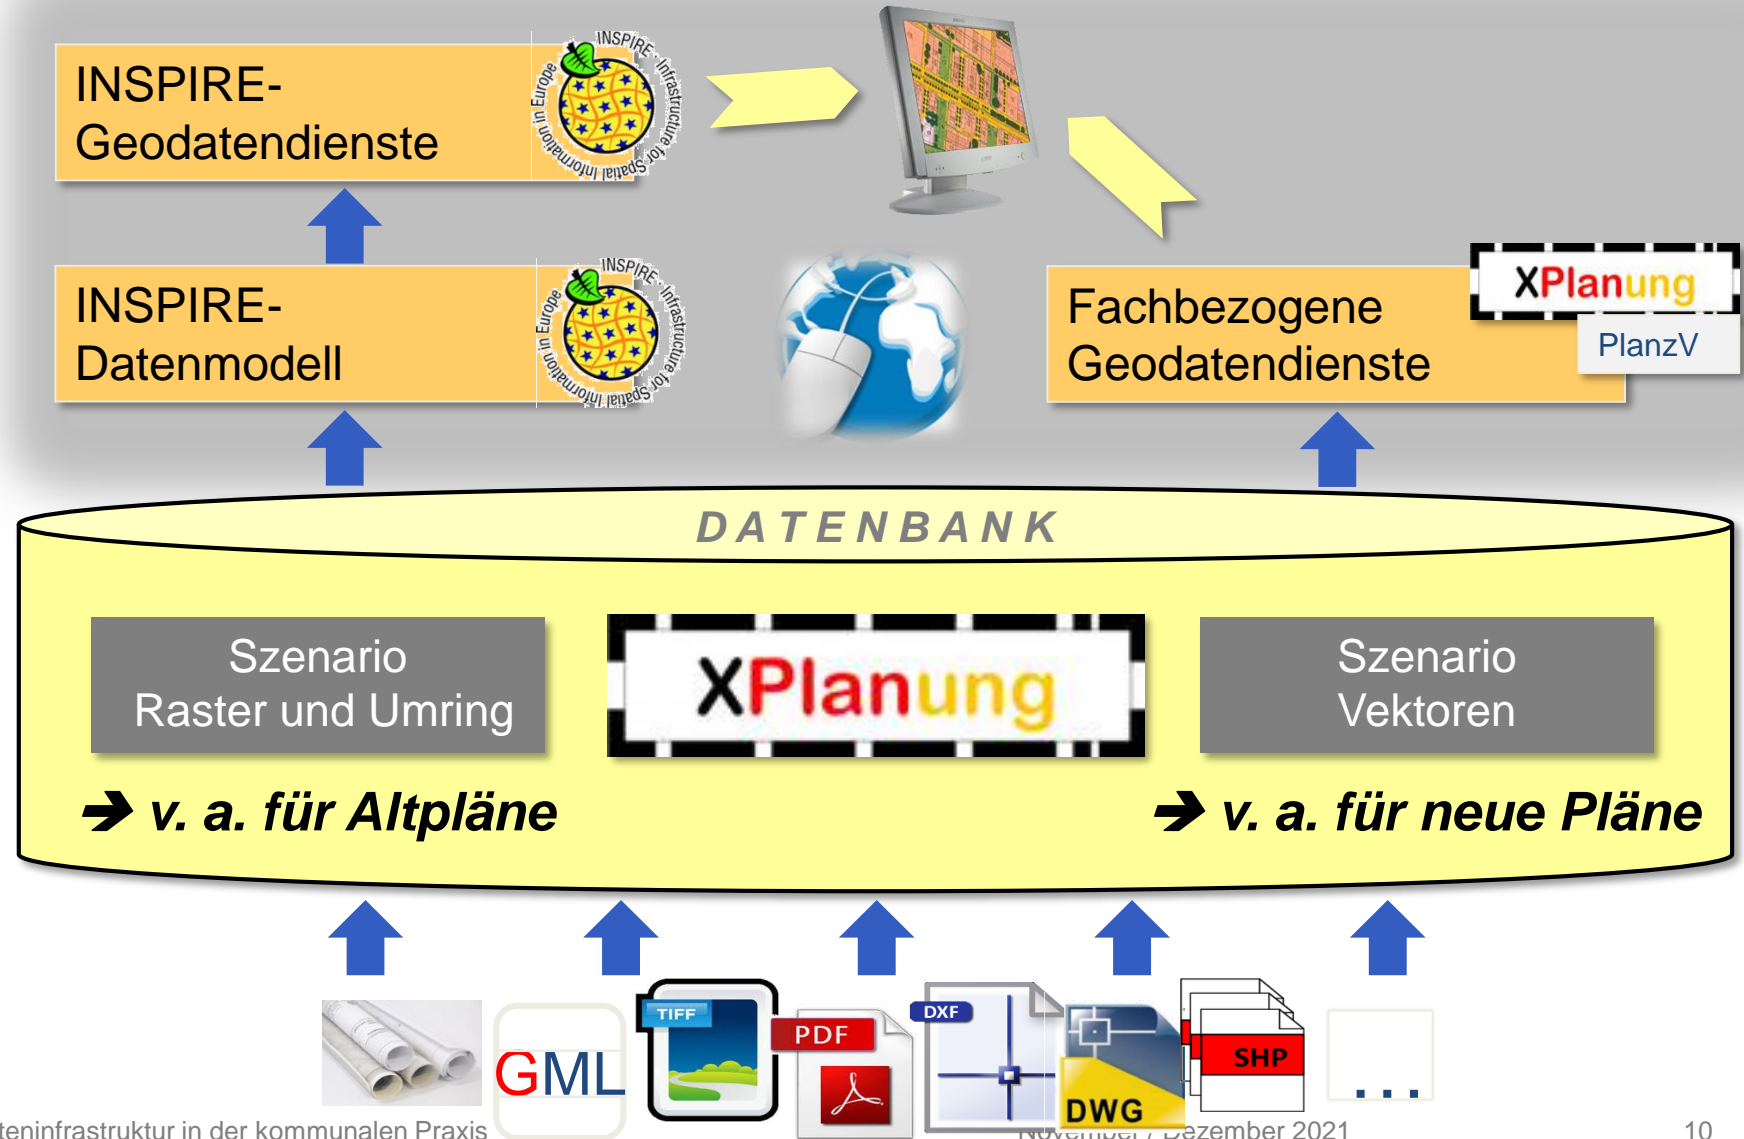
INSPIRE-Geodatendienste

INSPIRE Infrastructure for Spatial Information in Europe

INSPIRE-Datenmodell

INSPIRE Infrastructure for Spatial Information in Europe

Fachbezogene Geodatendienste

XPlanung

PlanzV

DATENBANK

Szenario Raster und Umring

XPlanung

Szenario Vektoren

➔ v. a. für Altpläne

➔ v. a. für neue Pläne

GML

TIFF

PDF

DXF

DWG

SHP

...

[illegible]teninfrastruktur in der kommunalen Praxis

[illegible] / Dezember 2021

10